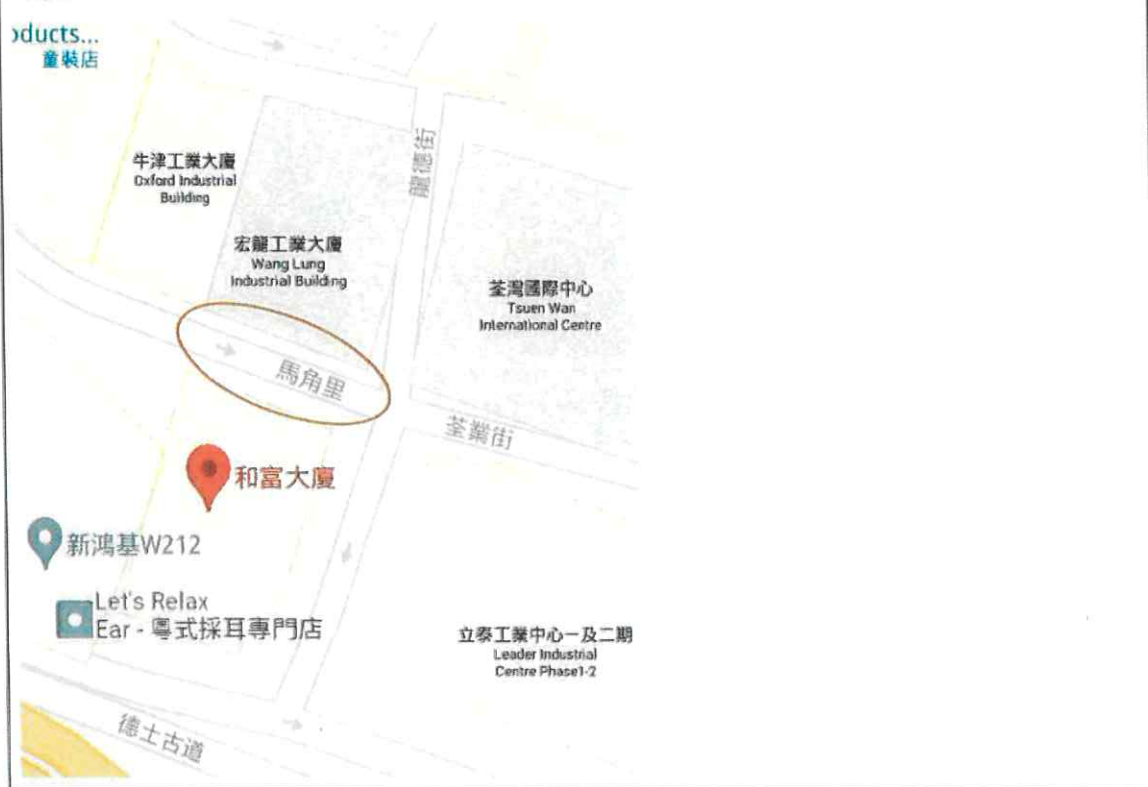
›ducts...
童裝店

牛津工業大廈
Oxford Industrial Building

龍德街

宏龍工業大廈
Wang Lung Industrial Building

荃灣國際中心
Tsuen Wan International Centre

馬角里

荃業街

和富大廈

新鴻基W212

Let's Relax Ear - 粵式採耳專門店

立泰工業中心一及二期
Leader Industrial Centre Phase1-2

德士古道